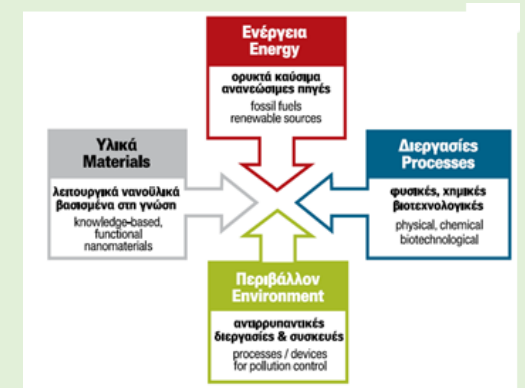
Ενέργεια
Energy

ορυκτά καύσιμα
ανανεώσιμες πηγές

fossil fuels
renewable sources

Υλικά
Materials

λειτουργικά νανοϋλικά
βασισμένα στη γνώση

knowledge-based,
functional
nanomaterials

Διεργασίες
Processes

φυσικές, χημικές
βιοτεχνολογικές

physical, chemical
biotechnological

Περιβάλλον
Environment

αντιρρυπαντικές
διεργασίες & συσκευές

processes / devices
for pollution control